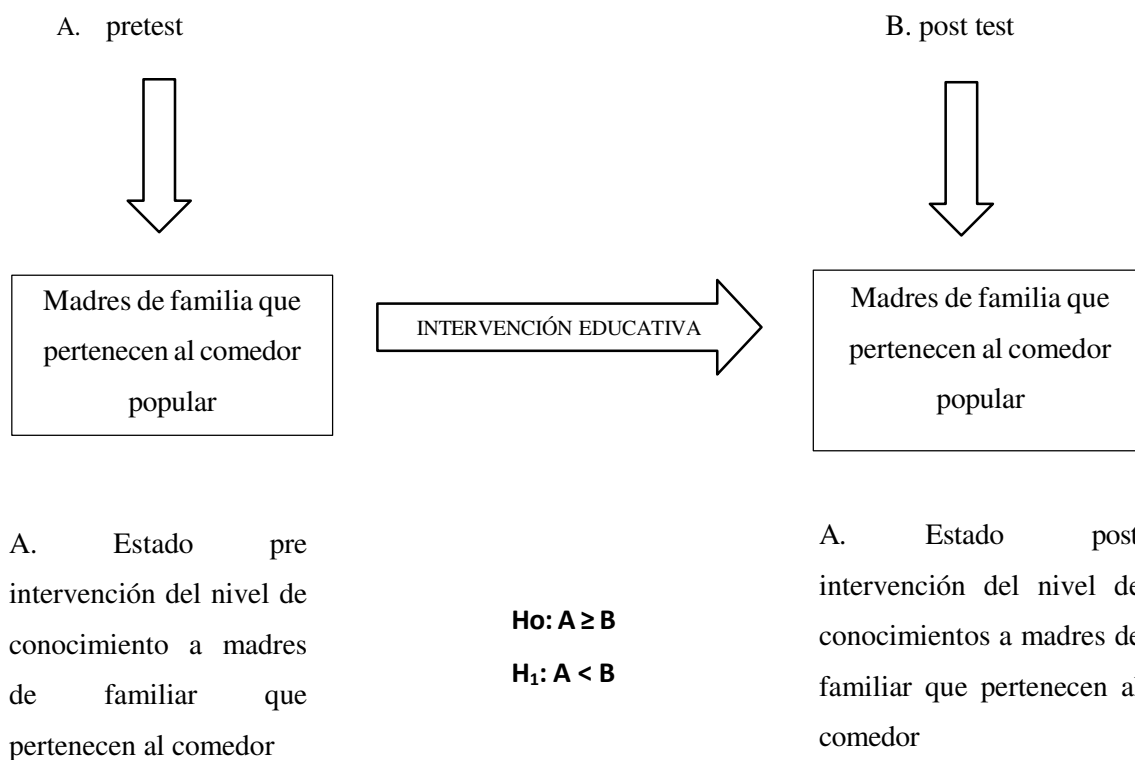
A. pretest

B. post test

Madres de familia que pertenecen al comedor popular

INTERVENCIÓN EDUCATIVA

Madres de familia que pertenecen al comedor popular

A. Estado pre intervención del nivel de conocimiento a madres de familiar que pertenecen al comedor

Ho: A ≥ B

$H_1$: A < B

A. Estado post intervención del nivel de conocimientos a madres de familiar que pertenecen al comedor